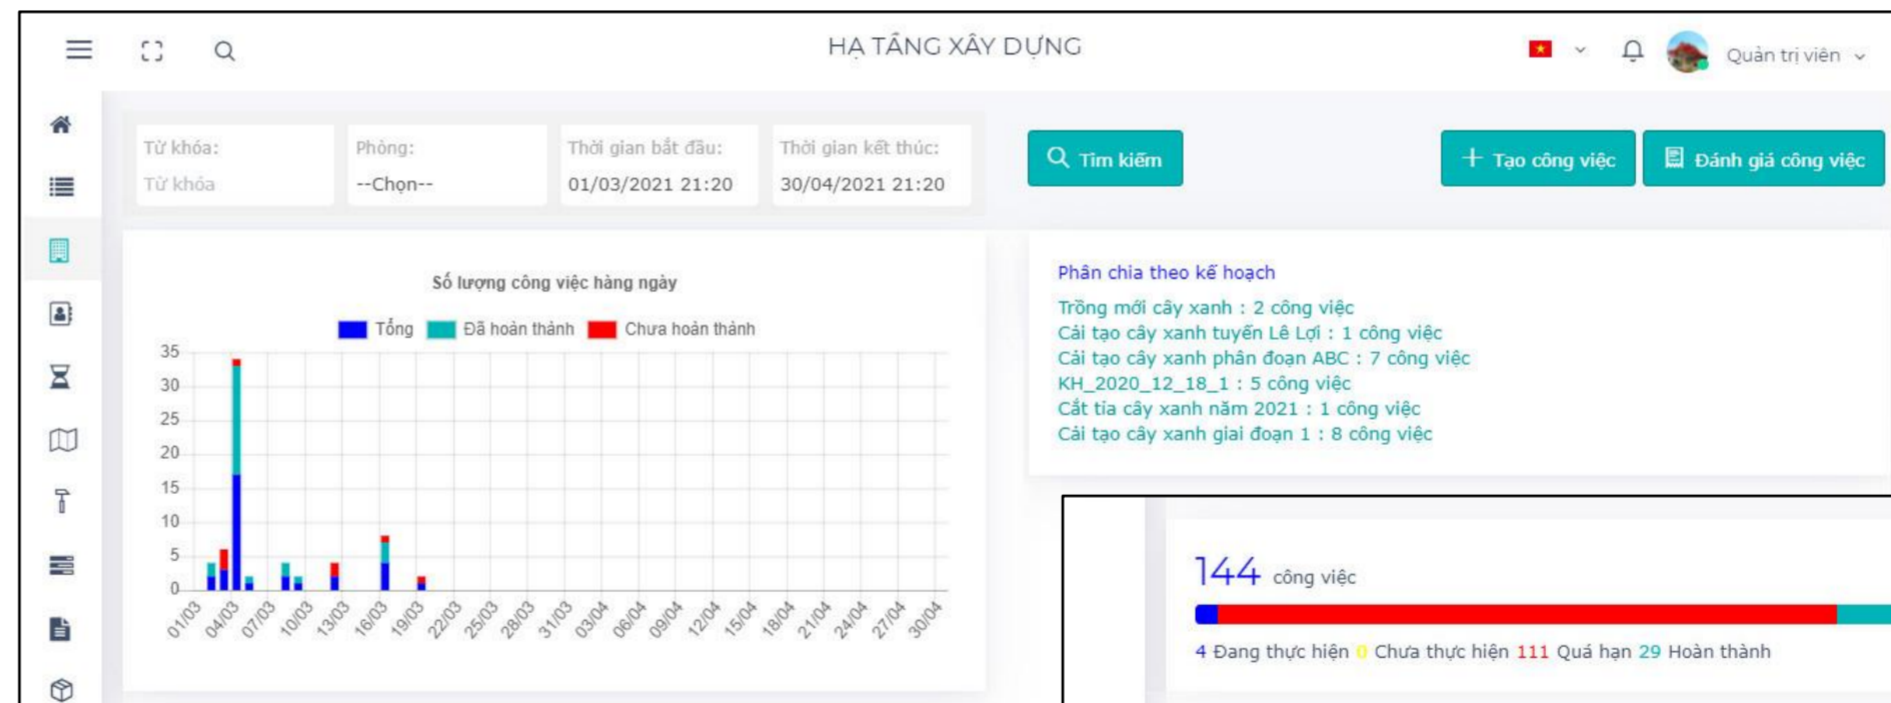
HẠ TẦNG XÂY DỰNG

Quản trị viên

Từ khóa:
Từ khóa

Phòng:
--Chọn--

Thời gian bắt đầu:
01/03/2021 21:20

Thời gian kết thúc:
30/04/2021 21:20

Tìm kiếm

+ Tạo công việc

Đánh giá công việc

Số lượng công việc hàng ngày

Tổng  Đã hoàn thành  Chưa hoàn thành

35
30
25
20
15
10
5
0

01/03 04/03 07/03 10/03 13/03 16/03 19/03 22/03 25/03 28/03 31/03 03/04 06/04 09/04 12/04 15/04 18/04 21/04 24/04 27/04 30/04

Phân chia theo kế hoạch
Trồng mới cây xanh : 2 công việc
Cải tạo cây xanh tuyến Lê Lợi : 1 công việc
Cải tạo cây xanh phân đoạn ABC : 7 công việc
KH_2020_12_18_1 : 5 công việc
Cắt tỉa cây xanh năm 2021 : 1 công việc
Cải tạo cây xanh giai đoạn 1 : 8 công việc

144 công việc

4 Đang thực hiện 0 Chưa thực hiện 111 Quá hạn 29 Hoàn thành